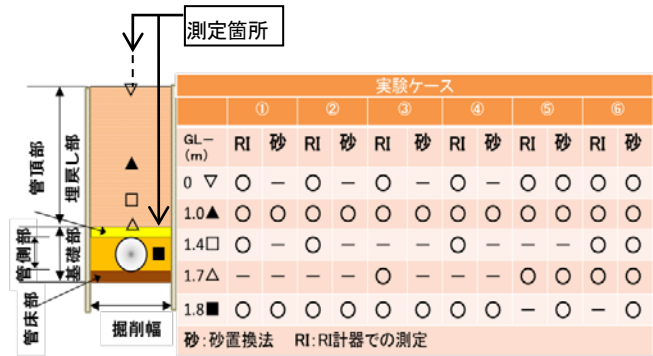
測定箇所

管頂部
埋戻し部
管側部
基礎部
管床部
掘削幅

| 実験ケース | | | | | | | | | | | | |
|---|---|---|---|---|---|---|---|---|---|---|---|---|
| | ① | | ② | | ③ | | ④ | | ⑤ | | ⑥ | |
| GL−(m) | RI | 砂 | RI | 砂 | RI | 砂 | RI | 砂 | RI | 砂 | RI | 砂 |
| 0 ▽ | ○ | − | ○ | − | ○ | − | ○ | − | ○ | ○ | ○ | ○ |
| 1.0▲ | ○ | ○ | ○ | ○ | ○ | ○ | ○ | ○ | ○ | ○ | ○ | ○ |
| 1.4□ | ○ | − | ○ | − | − | − | ○ | − | − | − | ○ | ○ |
| 1.7△ | − | − | − | − | ○ | − | − | − | ○ | ○ | ○ | ○ |
| 1.8■ | ○ | ○ | ○ | ○ | ○ | ○ | ○ | ○ | − | ○ | − | ○ |

砂:砂置換法　RI:RI計器での測定